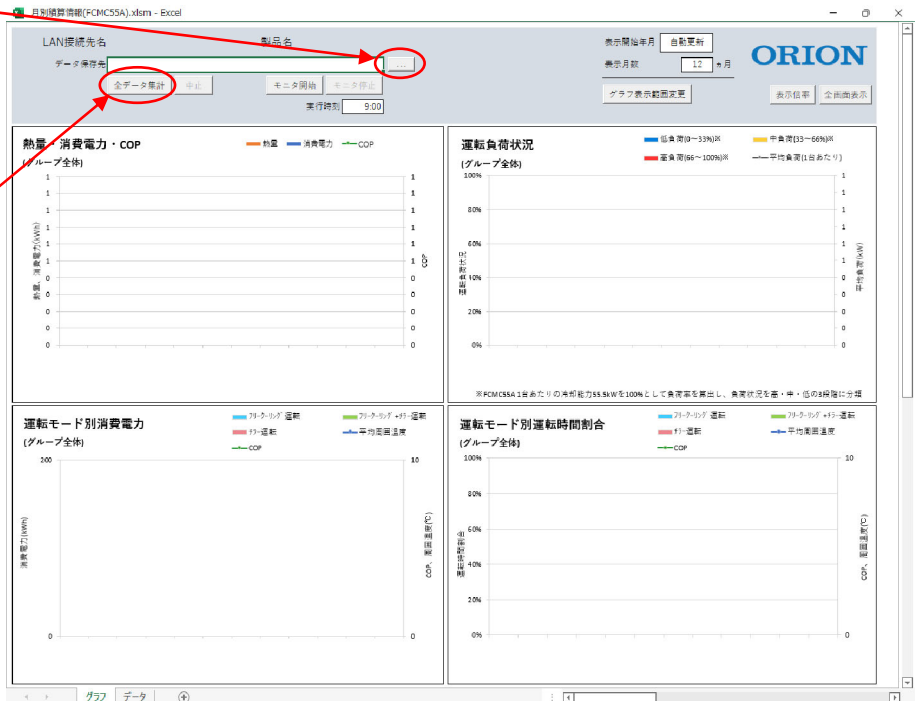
月別積算情報(FCMC55A).xlsm - Excel

LAN接続先名
製品名
データ保存先
...
全データ集計
中止
モニタ開始
モニタ停止
実行時刻 9:00
表示開始年月 自動更新
表示月数 12 ヵ月
ORION
グラフ表示範囲変更
表示倍率
全画面表示

熱量・消費電力・COP
(グループ全体)
熱量 消費電力 COP
1
1
1
1
1
1
0
0
0
0
0
熱量、消費電力(kWh)
COP

運転負荷状況
(グループ全体)
低負荷(0~33%)※
中負荷(33~66%)※
高負荷(66~100%)※
平均負荷(1台あたり)
100%
80%
60%
40%
20%
0%
運転負荷状況
平均負荷(kW)
※FCMC55A 1台あたりの冷却能力55.5kWを100%として負荷率を算出し、負荷状況を高・中・低の3段階に分類

運転モード別消費電力
(グループ全体)
フリークーリング運転
フリークーリング+チラー運転
チラー運転
平均周囲温度
COP
200
0
10
0
消費電力(kWh)
COP、周囲温度(℃)

運転モード別運転時間割合
(グループ全体)
フリークーリング運転
フリークーリング+チラー運転
チラー運転
平均周囲温度
COP
100%
80%
60%
40%
20%
0%
10
0
運転時間割合
COP、周囲温度(℃)

グラフ
データ